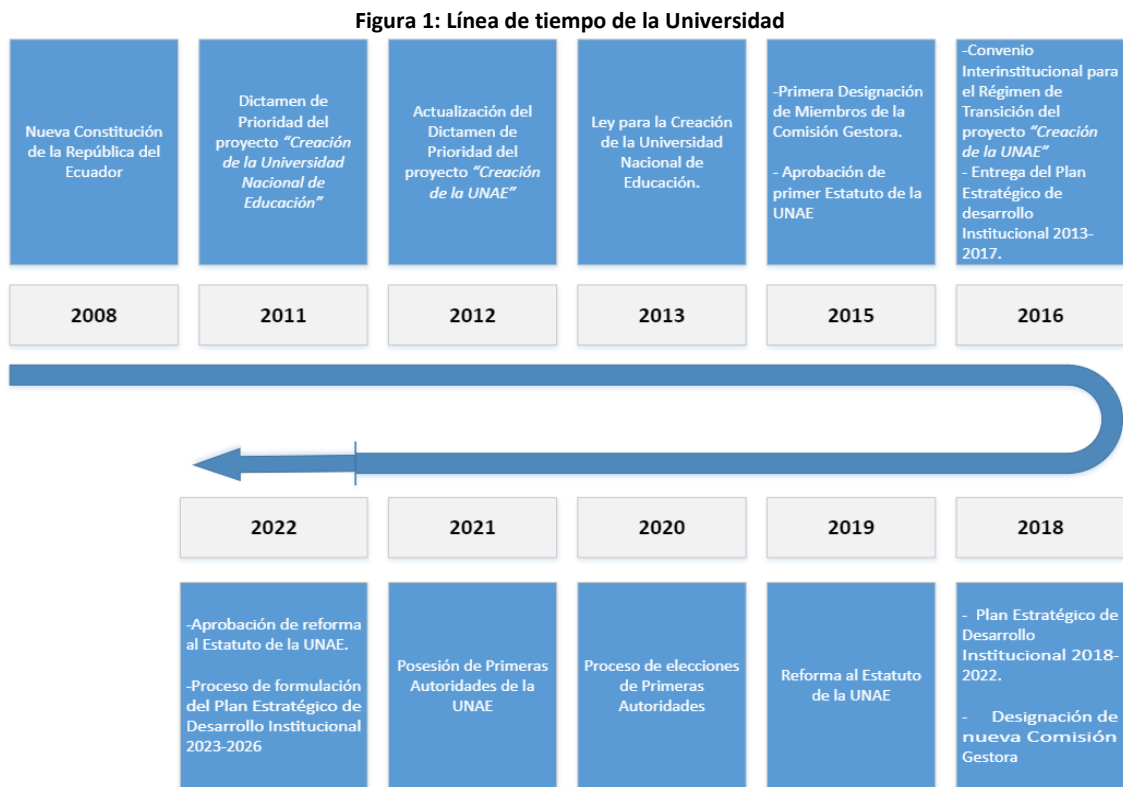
Figura 1: Línea de tiempo de la Universidad

Nueva Constitución de la República del Ecuador

2008

Dictamen de Prioridad del proyecto *"Creación de la Universidad Nacional de Educación"*

2011

Actualización del Dictamen de Prioridad del proyecto *"Creación de la UNAE"*

2012

Ley para la Creación de la Universidad Nacional de Educación.

2013

-Primera Designación de Miembros de la Comisión Gestora.

- Aprobación de primer Estatuto de la UNAE

2015

-Convenio Interinstitucional para el Régimen de Transición del proyecto *"Creación de la UNAE"*
- Entrega del Plan Estratégico de desarrollo Institucional 2013-2017.

2016

2018

- Plan Estratégico de Desarrollo Institucional 2018-2022.

- Designación de nueva Comisión Gestora

2019

Reforma al Estatuto de la UNAE

2020

Proceso de elecciones de Primeras Autoridades

2021

Posesión de Primeras Autoridades de la UNAE

2022

-Aprobación de reforma al Estatuto de la UNAE.

-Proceso de formulación del Plan Estratégico de Desarrollo Institucional 2023-2026